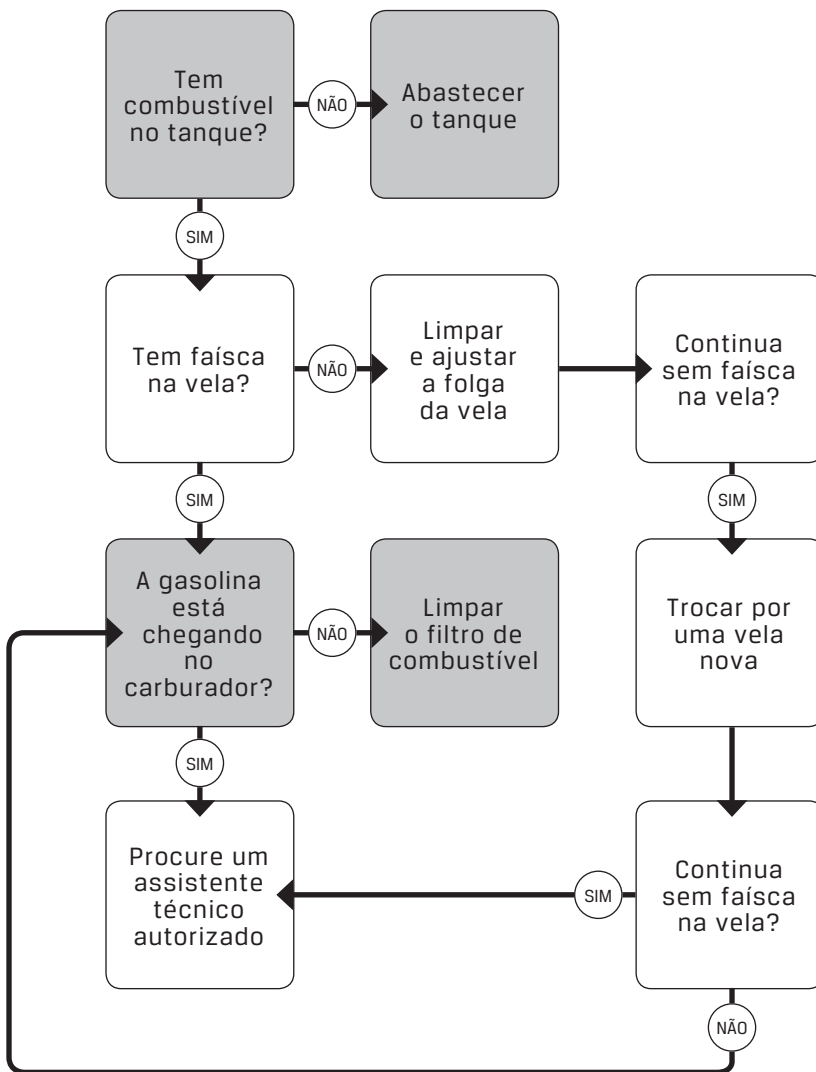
Tem combustível no tanque?

NÃO

Abastecer o tanque

SIM

Tem faísca na vela?

NÃO

Limpar e ajustar a folga da vela

Continua sem faísca na vela?

SIM

SIM

A gasolina está chegando no carburador?

NÃO

Limpar o filtro de combustível

Trocar por uma vela nova

SIM

Procure um assistente técnico autorizado

SIM

Continua sem faísca na vela?

NÃO